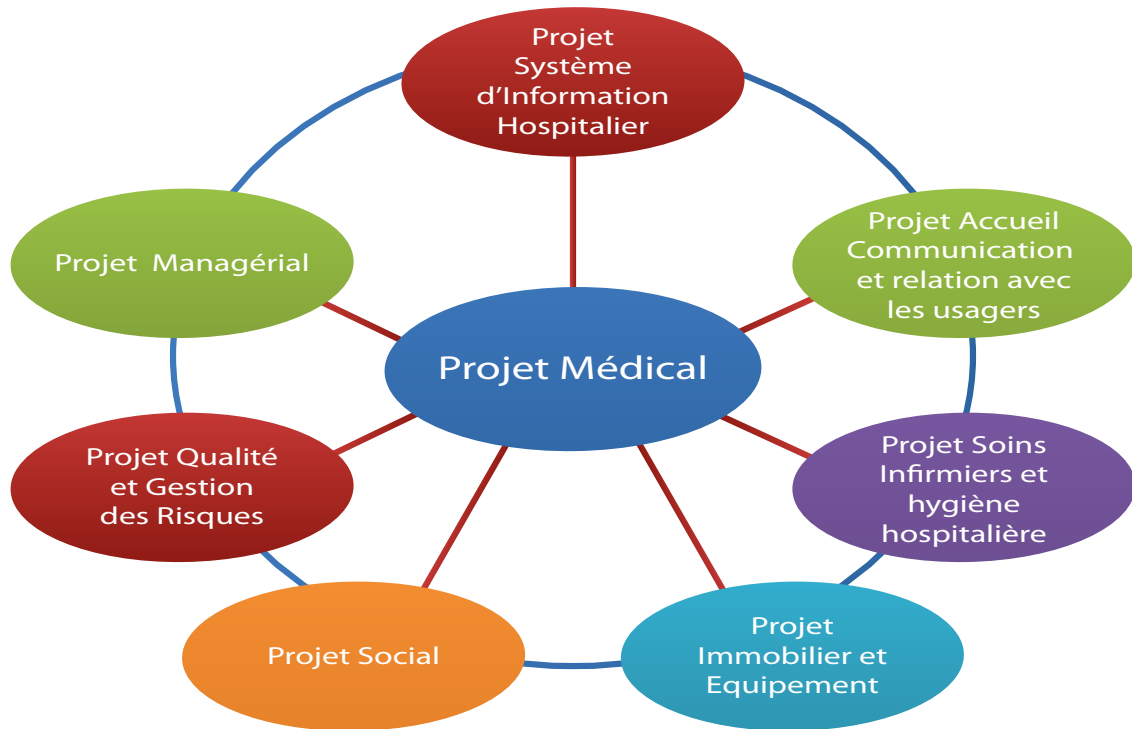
Projet Système d'Information Hospitalier

Projet Managérial

Projet Accueil Communication et relation avec les usagers

Projet Médical

Projet Qualité et Gestion des Risques

Projet Soins Infirmiers et hygiène hospitalière

Projet Social

Projet Immobilier et Equipement